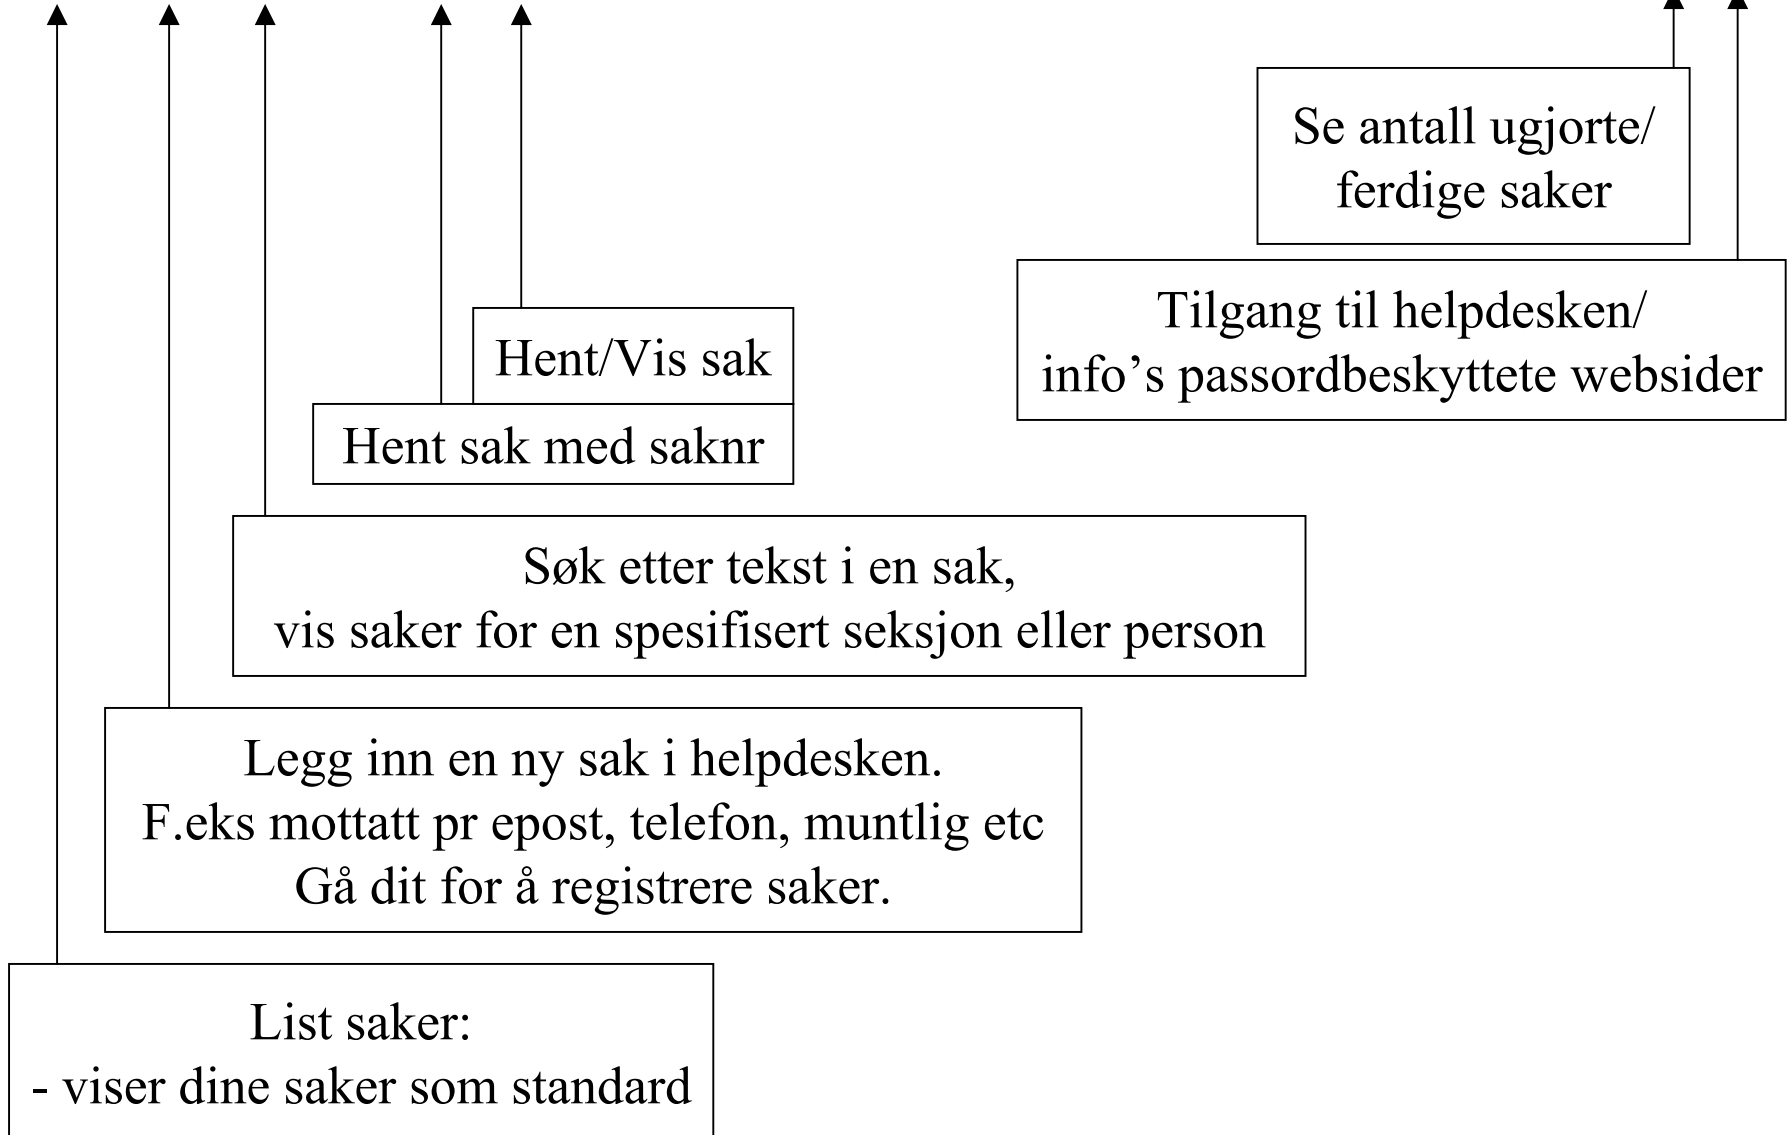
Se antall ugjorte/
ferdige saker

Tilgang til helpdesken/
info’s passordbeskyttete websider

Hent/Vis sak

Hent sak med saknr

Søk etter tekst i en sak,
vis saker for en spesifisert seksjon eller person

Legg inn en ny sak i helpdesken.
F.eks mottatt pr epost, telefon, muntlig etc
Gå dit for å registrere saker.

List saker:
- viser dine saker som standard